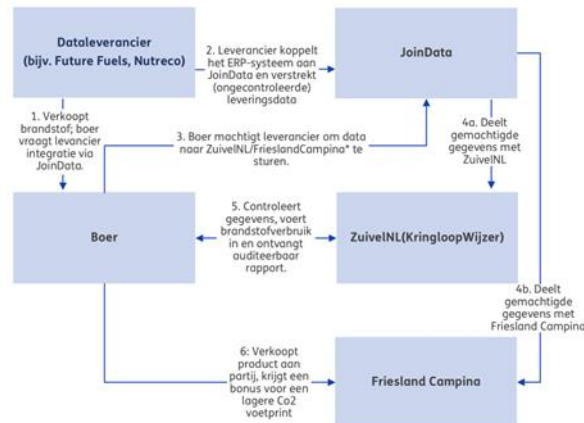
Dataleverancier (bijv. Future Fuels, Nutreco)

2. Leverancier koppelt het ERP-systeem aan JoinData en verstrekt (ongecontroleerde) leveringsdata

JoinData

1. Verkoopt brandstof; boer vraagt levancier integratie via JoinData.

3. Boer machtigt leverancier om data naar ZuivelNL/FrieslandCampina* te sturen.

4a. Deelt gemachtigde gegevens met ZuivelNL

Boer

5. Controleert gegevens, voert brandstofverbruik in en ontvangt auditeerbaar rapport.

ZuivelNL(KringloopWijzer)

4b. Deelt gemachtigde gegevens met Friesland Campina

6: Verkoopt product aan partij, krijgt een bonus voor een lagere Co2 voetprint

Friesland Campina